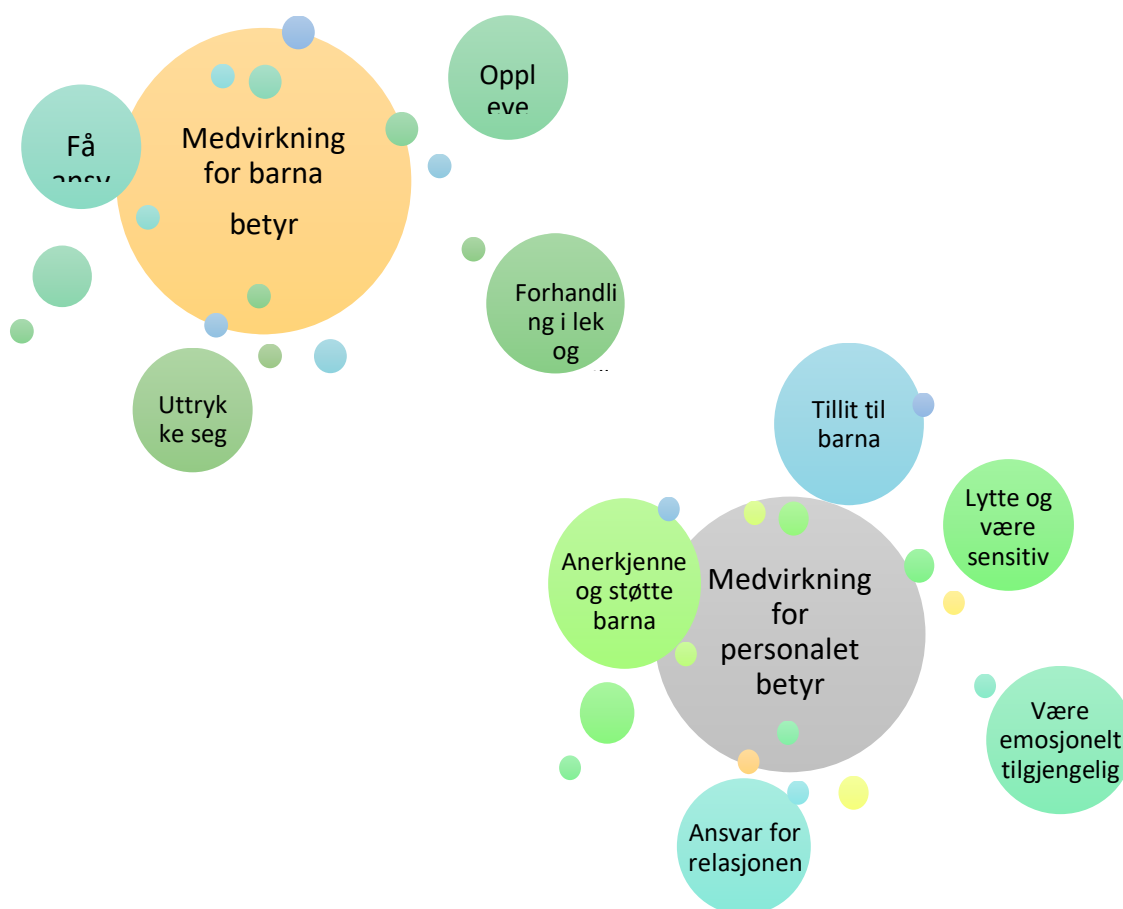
Medvirkning for barna betyr

Få ansv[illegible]

Oppl eve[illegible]

Forhandli ng i lek og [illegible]

Uttryk ke seg

Tillit til barna

Lytte og være sensitiv

Anerkjenne og støtte barna

Medvirkning for personalet betyr

Være emosjonelt tilgjengelig

Ansvar for relasjonen